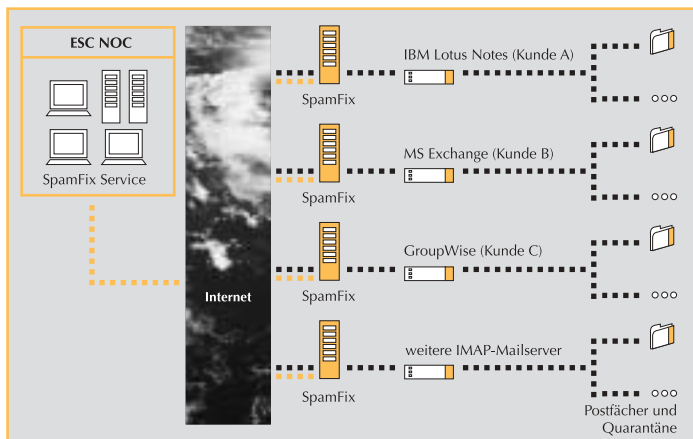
ESC NOC

SpamFix Service

Internet

SpamFix

IBM Lotus Notes (Kunde A)

ooo

SpamFix

MS Exchange (Kunde B)

ooo

SpamFix

GroupWise (Kunde C)

ooo

SpamFix

weitere IMAP-Mailserver

ooo

Postfächer und Quarantäne